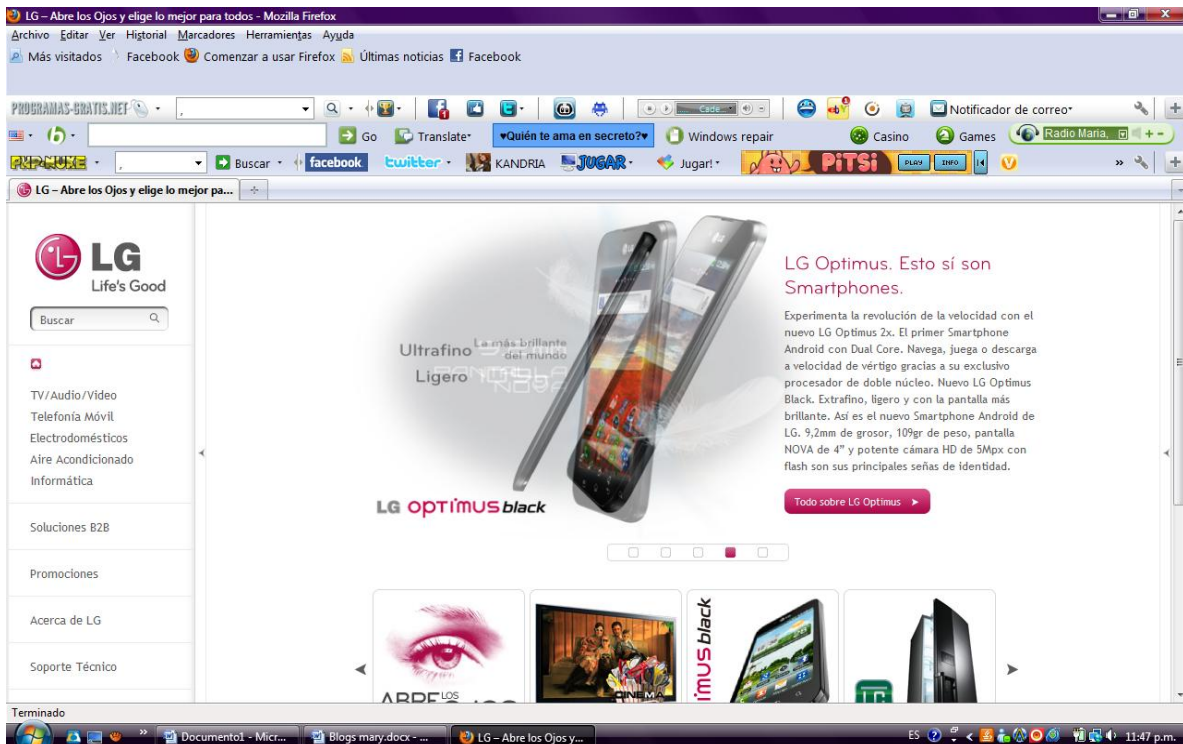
LG – Abre los Ojos y elige lo mejor para todos - Mozilla Firefox

Archivo Editar Ver Historial Marcadores Herramientas Ayuda

Más visitados Facebook Comenzar a usar Firefox Últimas noticias Facebook

PROGRAMAS-GRATIS.NET Notificador de correo

Go Translate ♥Quién te ama en secreto?♥ Windows repair Casino Games Radio Maria,

Buscar facebook twitter KANDRIA JUGAR Jugar! PITSI PLAY INFO

LG – Abre los Ojos y elige lo mejor pa...

LG
Life's Good

Buscar

TV/Audio/Video
Telefonía Móvil
Electrodomésticos
Aire Acondicionado
Informática

Soluciones B2B

Promociones

Acerca de LG

Soporte Técnico

Ultrafino La más brillante del mundo
Ligero

LG OPTIMUS black

LG Optimus. Esto sí son Smartphones.

Experimenta la revolución de la velocidad con el nuevo LG Optimus 2x. El primer Smartphone Android con Dual Core. Navega, juega o descarga a velocidad de vértigo gracias a su exclusivo procesador de doble núcleo. Nuevo LG Optimus Black. Extrafino, ligero y con la pantalla más brillante. Así es el nuevo Smartphone Android de LG. 9,2mm de grosor, 109gr de peso, pantalla NOVA de 4" y potente cámara HD de 5Mpx con flash son sus principales señas de identidad.

Todo sobre LG Optimus ►

ABRE LOS

CINEMA

imus black

Terminado

Documento1 - Micr... Blogs mary.docx - ... LG – Abre los Ojos y...

ES 11:47 p.m.